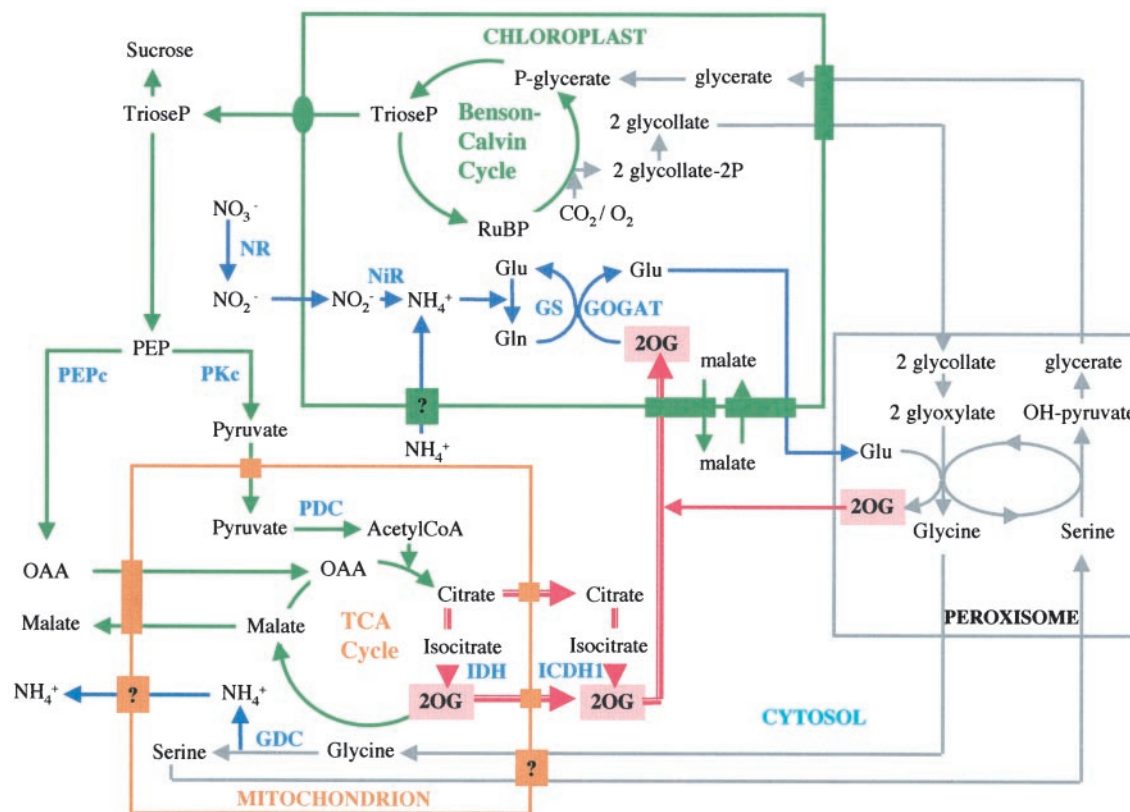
CHLOROPLAST

Sucrose

TrioseP

TrioseP

P-glycerate

glycerate

Benson-Calvin Cycle

2 glycollate

2 glycollate-2P

$CO_2 / O_2$

RuBP

$NO_3^-$

NR

$NO_2^-$

NiR

$NO_2^-$

$NH_4^+$

Glu

Glu

GS

GOGAT

Gln

2OG

PEP

PEPc

PKc

?

malate

malate

Pyruvate

$NH_4^+$

2 glycollate

glycerate

2 glyoxylate

OH-pyruvate

Glu

2OG

Glycine

Serine

PEROXISOME

Pyruvate

PDC

AcetylCoA

OAA

OAA

Citrate

Citrate

Malate

Malate

TCA Cycle

Isocitrate

Isocitrate

IDH

ICDH1

$NH_4^+$

?

$NH_4^+$

2OG

2OG

CYTOSOL

GDC

Serine

Glycine

?

MITOCHONDRION